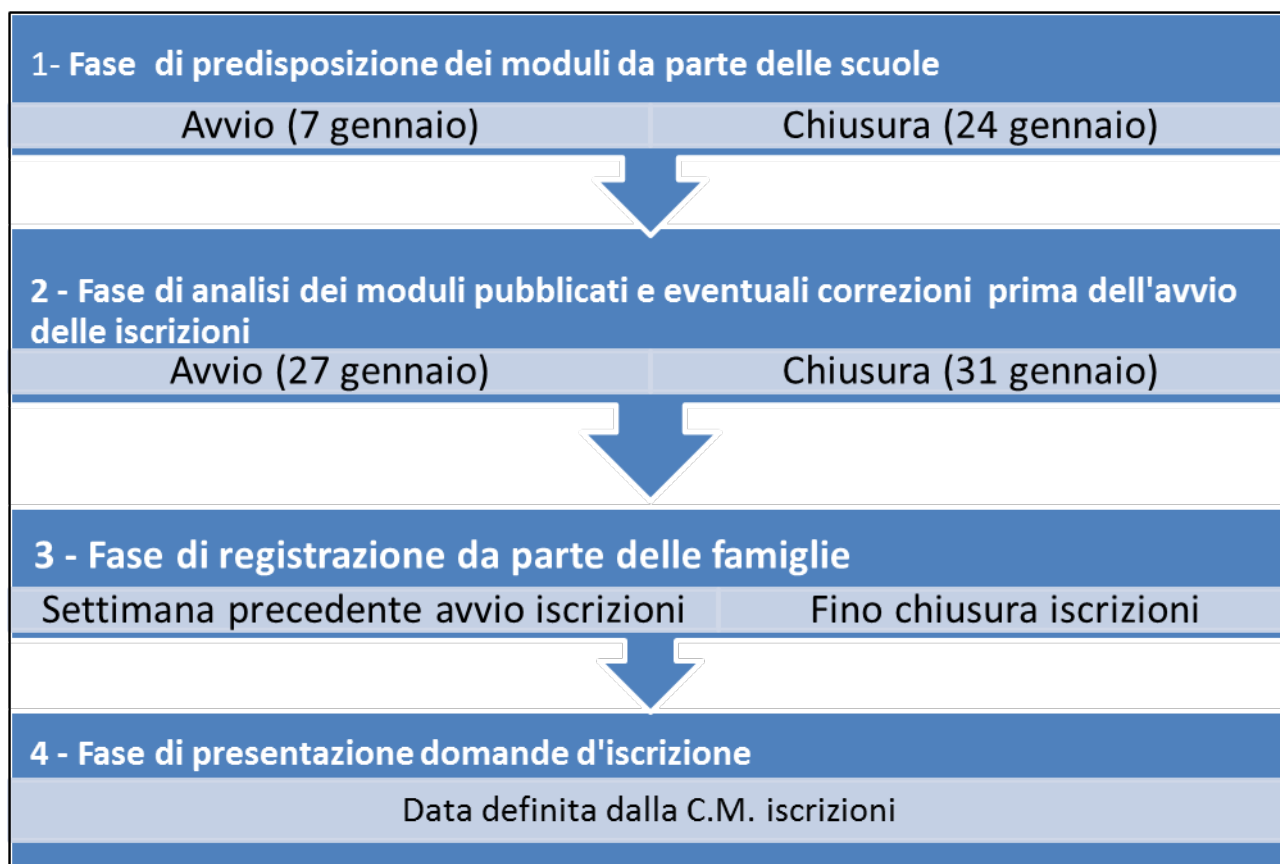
1- Fase di predisposizione dei moduli da parte delle scuole

Avvio (7 gennaio)

Chiusura (24 gennaio)

2 - Fase di analisi dei moduli pubblicati e eventuali correzioni prima dell'avvio delle iscrizioni

Avvio (27 gennaio)

Chiusura (31 gennaio)

3 - Fase di registrazione da parte delle famiglie

Settimana precedente avvio iscrizioni

Fino chiusura iscrizioni

4 - Fase di presentazione domande d'iscrizione

Data definita dalla C.M. iscrizioni